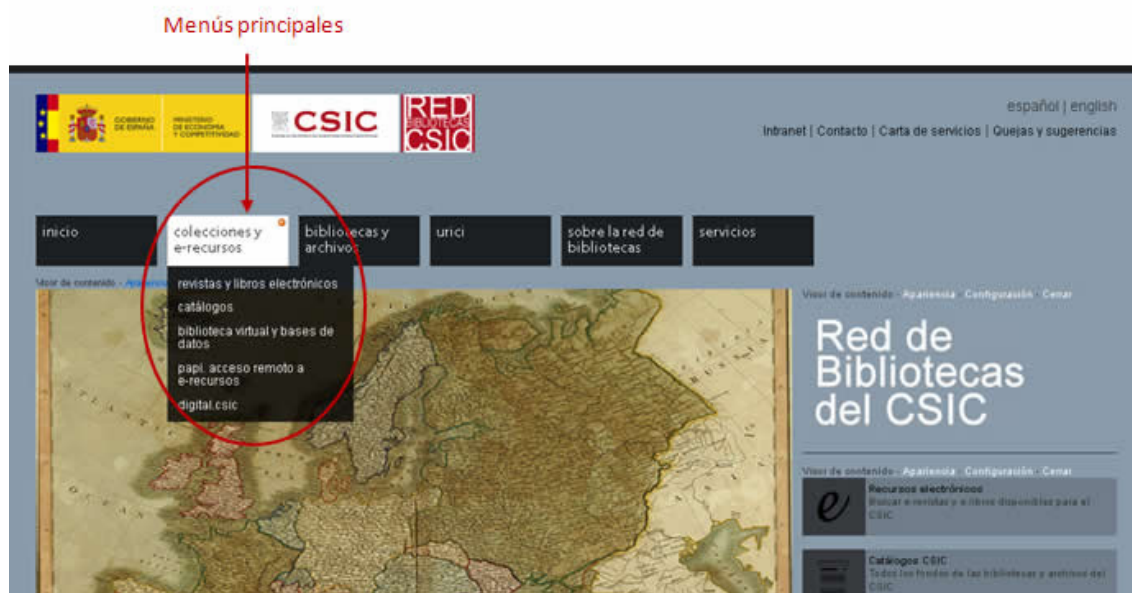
Menús principales

GOBIERNO DE ESPAÑA

MINISTERIO DE ECONOMÍA Y COMPETITIVIDAD

CSIC

RED BIBLIOTECAS CSIC

español | english

Intranet | Contacto | Carta de servicios | Quejas y sugerencias

inicio

colecciones y e-recursos

bibliotecas y archivos

urici

sobre la red de bibliotecas

servicios

Visor de contenido - Apariencia

revistas y libros electrónicos

catálogos

biblioteca virtual y bases de datos

papi. acceso remoto a e-recursos

digital.csic

Visor de contenido Apariencia Configuración Cerrar

Red de Bibliotecas del CSIC

Visor de contenido Apariencia Configuración Cerrar

Recursos electrónicos

Buscar e-revistas y e-libros disponibles para el CSIC

Catálogos CSIC

Todos los fondos de las bibliotecas y archivos del CSIC